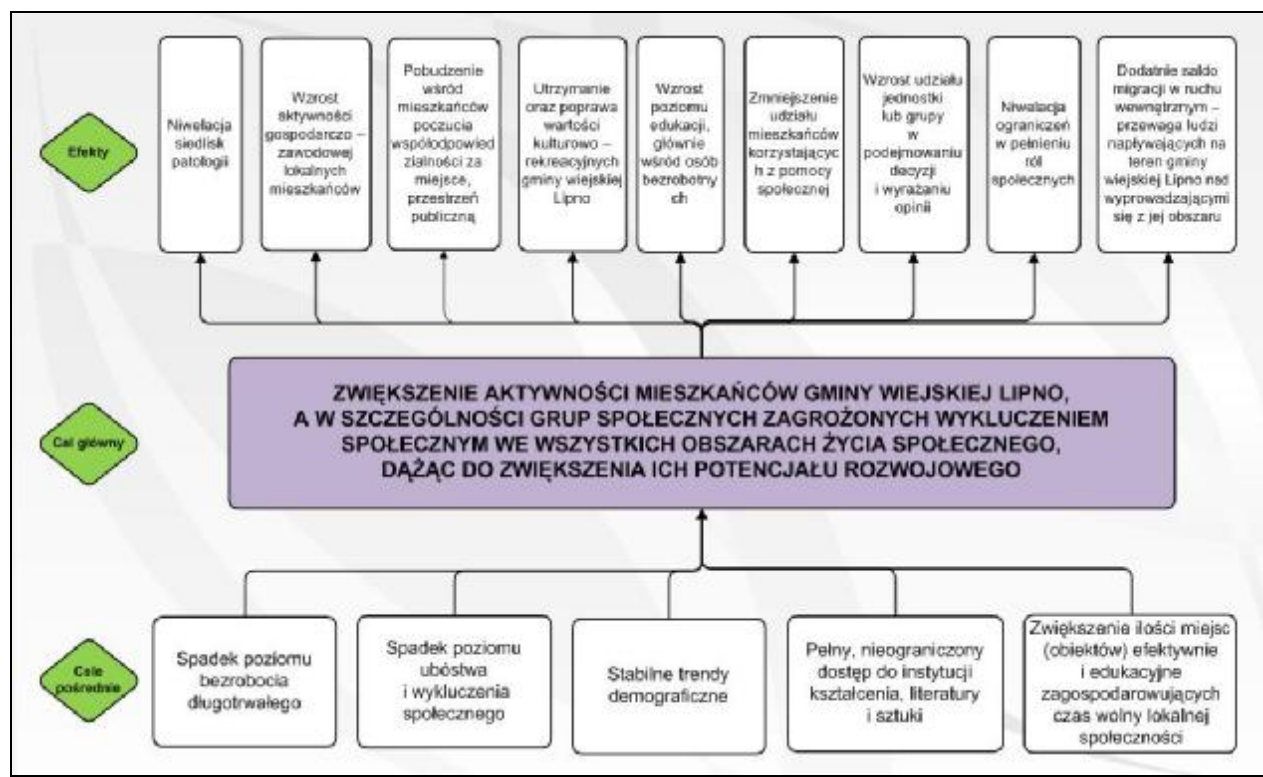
Efekty

Niwelacja siedlisk patologii

Wzrost aktywności gospodarczo – zawodowej lokalnych mieszkańców

Pobudzenie wśród mieszkańców poczucia współodpowiedzialności za miejsce, przestrzeń publiczną

Utrzymanie oraz poprawa wartości kulturowo – rekreacyjnych gminy wiejskiej Lipno

Wzrost poziomu edukacji, głównie wśród osób bezrobotnych

Zmniejszenie udziału mieszkańców korzystających z pomocy społecznej

Wzrost udziału jednostki lub grupy w podejmowaniu decyzji i wyrażaniu opinii

Niwelacja ograniczeń w pełnieniu ról społecznych

Dodatnie saldo migracji w ruchu wewnętrznym – przewaga ludzi napływających na teren gminy wiejskiej Lipno nad wyprowadzającymi się z jej obszaru

Cel główny

ZWIĘKSZENIE AKTYWNOŚCI MIESZKAŃCÓW GMINY WIEJSKIEJ LIPNO, A W SZCZEGÓLNOŚCI GRUP SPOŁECZNYCH ZAGROŻONYCH WYKLUCZENIEM SPOŁECZNYM WE WSZYSTKICH OBSZARACH ŻYCIA SPOŁECZNEGO, DĄŻĄC DO ZWIĘKSZENIA ICH POTENCJAŁU ROZWOJOWEGO

Cele pośrednie

Spadek poziomu bezrobocia długotrwałego

Spadek poziomu ubóstwa i wykluczenia społecznego

Stabilne trendy demograficzne

Pełny, nieograniczony dostęp do instytucji kształcenia, literatury i sztuki

Zwiększanie ilości miejsc (obiektów) efektywnie i edukacyjne zagospodarowujących czas wolny lokalnej społeczności